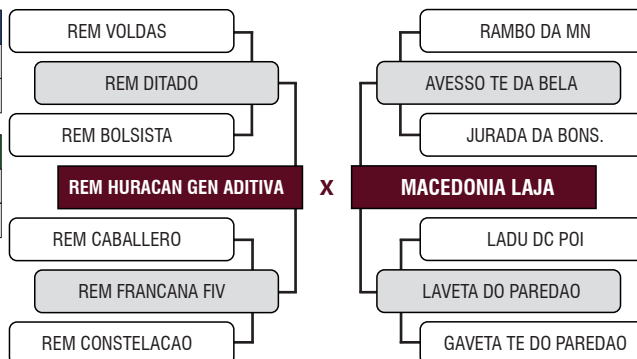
REM VOLDAS

REM DITADO

REM BOLSISTA

REM HURACAN GEN ADITIVA

REM CABALLERO

REM FRANCANA FIV

REM CONSTELACAO

X

RAMBO DA MN

AVESSO TE DA BELA

JURADA DA BONS.

MACEDONIA LAJA

LADU DC POI

LAVETA DO PAREDAO

GAVETA TE DO PAREDAO